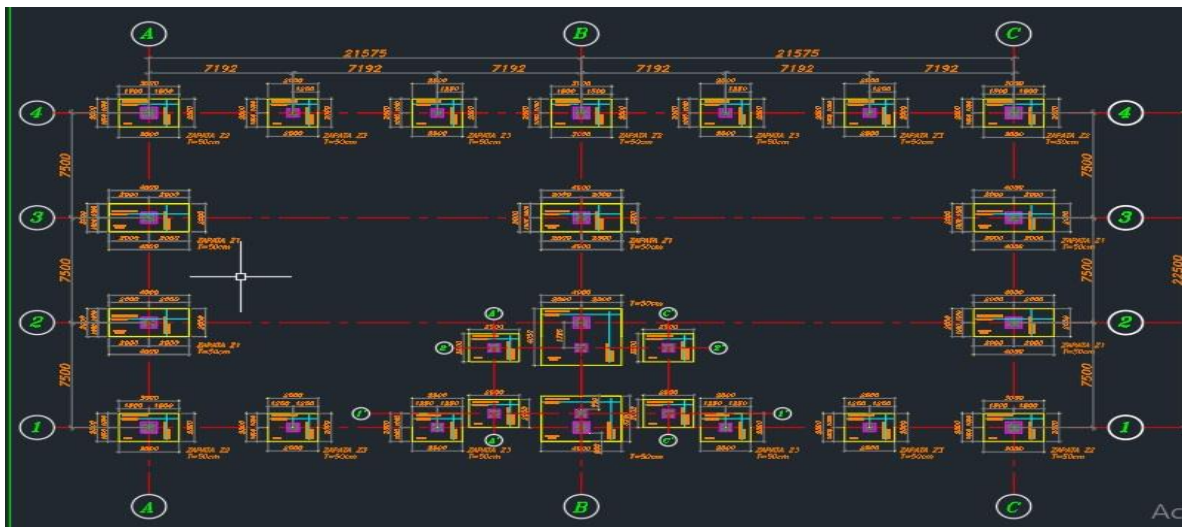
A
B
C
21575
21575
7192
7192
7192
7192
7192
7192
4
4
3
3
2
2
1
1
7500
7500
7500
7500
7500
7500
22500
ZAPATA Z2
T=50cm
ZAPATA Z3
T=50cm
ZAPATA Z3
T=50cm
ZAPATA Z2
T=50cm
ZAPATA Z3
T=50cm
ZAPATA Z3
T=50cm
ZAPATA Z2
T=50cm
ZAPATA Z1
T=50cm
ZAPATA Z1
T=50cm
ZAPATA Z1
T=50cm
ZAPATA Z1
T=50cm
ZAPATA Z1
T=50cm
T=50cm
A'
C'
B'
B'
1'
1'
A'
C'
ZAPATA Z2
T=50cm
ZAPATA Z3
T=50cm
ZAPATA Z3
T=50cm
T=50cm
ZAPATA Z3
T=50cm
ZAPATA Z3
T=50cm
ZAPATA Z2
T=50cm
A
B
C
Ac